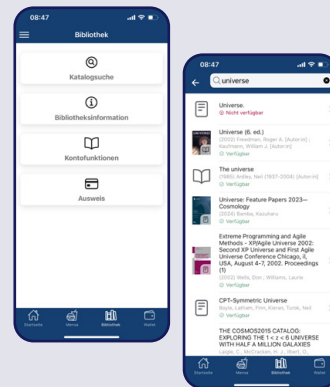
08:47

Bibliothek

Katalogsuche

Bibliotheksinformation

Kontofunktionen

Ausweis

Startseite Mensa Bibliothek Wallet

08:47

universe

Universe.
Nicht verfügbar

Universe (6. ed.)
(2002) Freedman, Roger A. [Autor:in] ; Kaufmann, William J. [Autor:in]
Verfügbar

The universe
(1965) Ardley, Neil (1937-2004) [Autor:in]
Verfügbar

Universe: Feature Papers 2023—Cosmology
(2024) Bamba, Kazuharu
Verfügbar

Extreme Programming and Agile Methods - XP/Agile Universe 2002: Second XP Universe and First Agile Universe Conference Chicago, IL, USA, August 4-7, 2002. Proceedings (1)
(2002) Wells, Don ; Williams, Laurie
Verfügbar

CPT-Symmetric Universe
Boyle, Latham ; Finn, Kieran ; Turok, Neil
Verfügbar

THE COSMOS2015 CATALOG: EXPLORING THE 1 < z < 6 UNIVERSE WITH HALF A MILLION GALAXIES
Laigle, C. ; McCracken, H. J. ; Ilbert, O. ...

Startseite Mensa Bibliothek Wallet